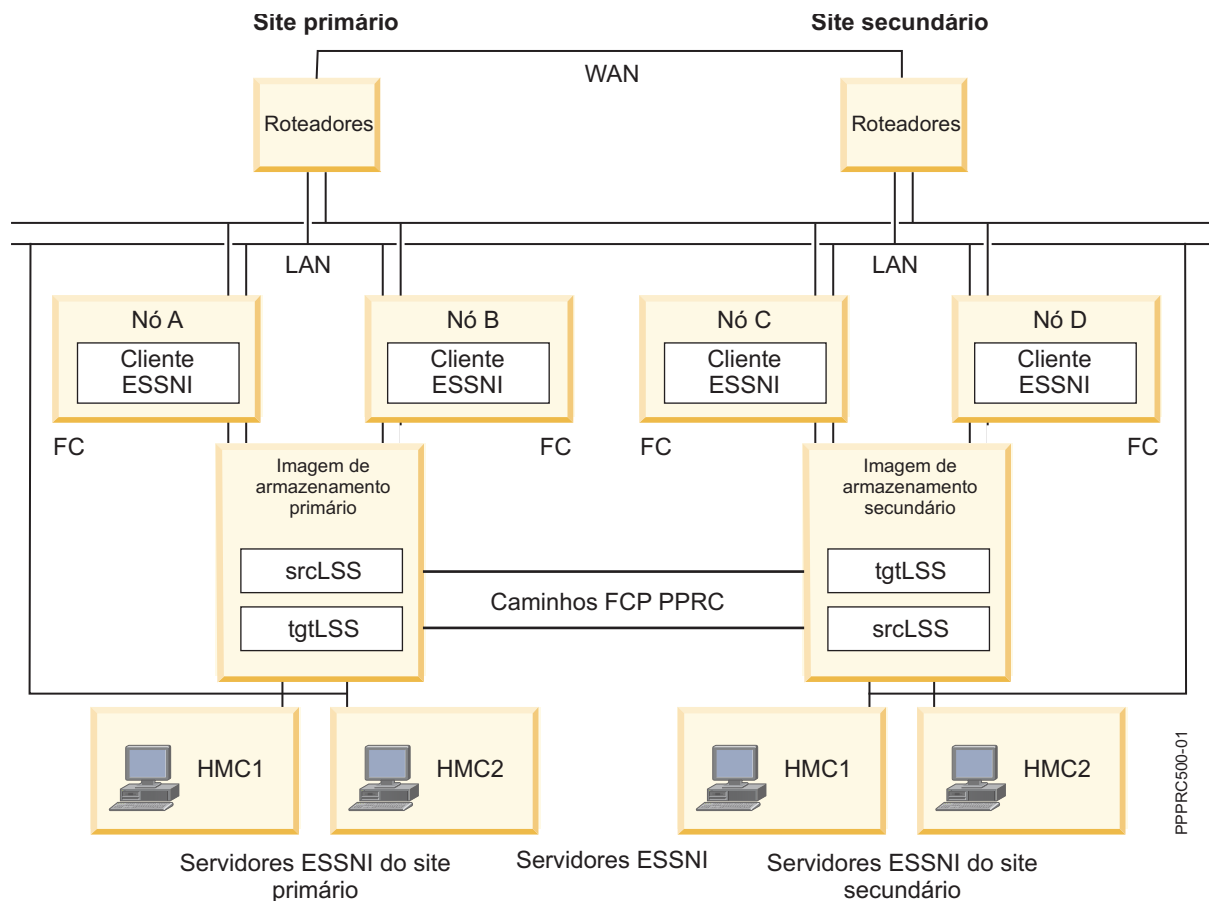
Site primário

Site secundário

WAN

Roteadores

Roteadores

LAN

LAN

Nó A

Cliente ESSNI

Nó B

Cliente ESSNI

Nó C

Cliente ESSNI

Nó D

Cliente ESSNI

FC

FC

FC

FC

Imagem de armazenamento primário

srcLSS

tgtLSS

Caminhos FCP PPRC

Imagem de armazenamento secundário

tgtLSS

srcLSS

HMC1

HMC2

HMC1

HMC2

PPPRC500-01

Servidores ESSNI do site primário

Servidores ESSNI

Servidores ESSNI do site secundário